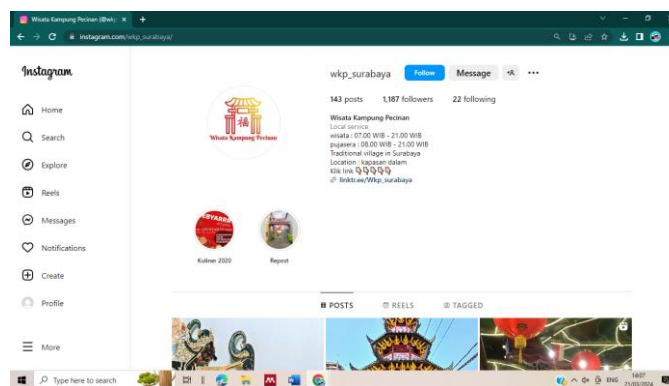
Wisata Kampung Pecinan (@wkp ×

instagram.com/wkp_surabaya/

Instagram

Home

Search

Explore

Reels

Messages

Notifications

Create

Profile

More

Wisata Kampung Pecinan

wkp_surabaya Follow Message

143 posts 1,187 followers 22 following

Wisata Kampung Pecinan
Local service
wisata : 07.00 WIB - 21.00 WIB
pujasera : 08.00 WIB - 21.00 WIB
Traditional village in Surabaya
Location : kapasan dalam
Klik link 👇👇👇👇
linktr.ee/Wkp_surabaya

Kuliner 2020

Repost

POSTS REELS TAGGED

Type here to search

ENG 14:07 21/03/2024